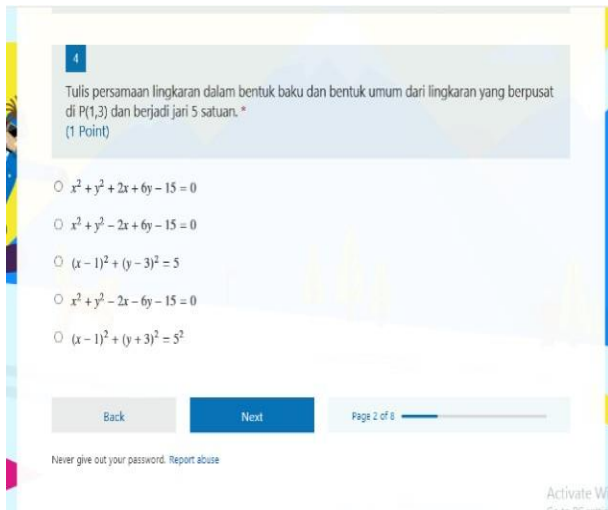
4

Tulis persamaan lingkaran dalam bentuk baku dan bentuk umum dari lingkaran yang berpusat di P(1,3) dan berjadi jari 5 satuan. *
(1 Point)

$x^2 + y^2 + 2x + 6y - 15 = 0$

$x^2 + y^2 - 2x + 6y - 15 = 0$

$(x-1)^2 + (y-3)^2 = 5$

$x^2 + y^2 - 2x - 6y - 15 = 0$

$(x-1)^2 + (y+3)^2 = 5^2$

Back

Next

Page 2 of 8

Never give out your password. Report abuse

Activate W